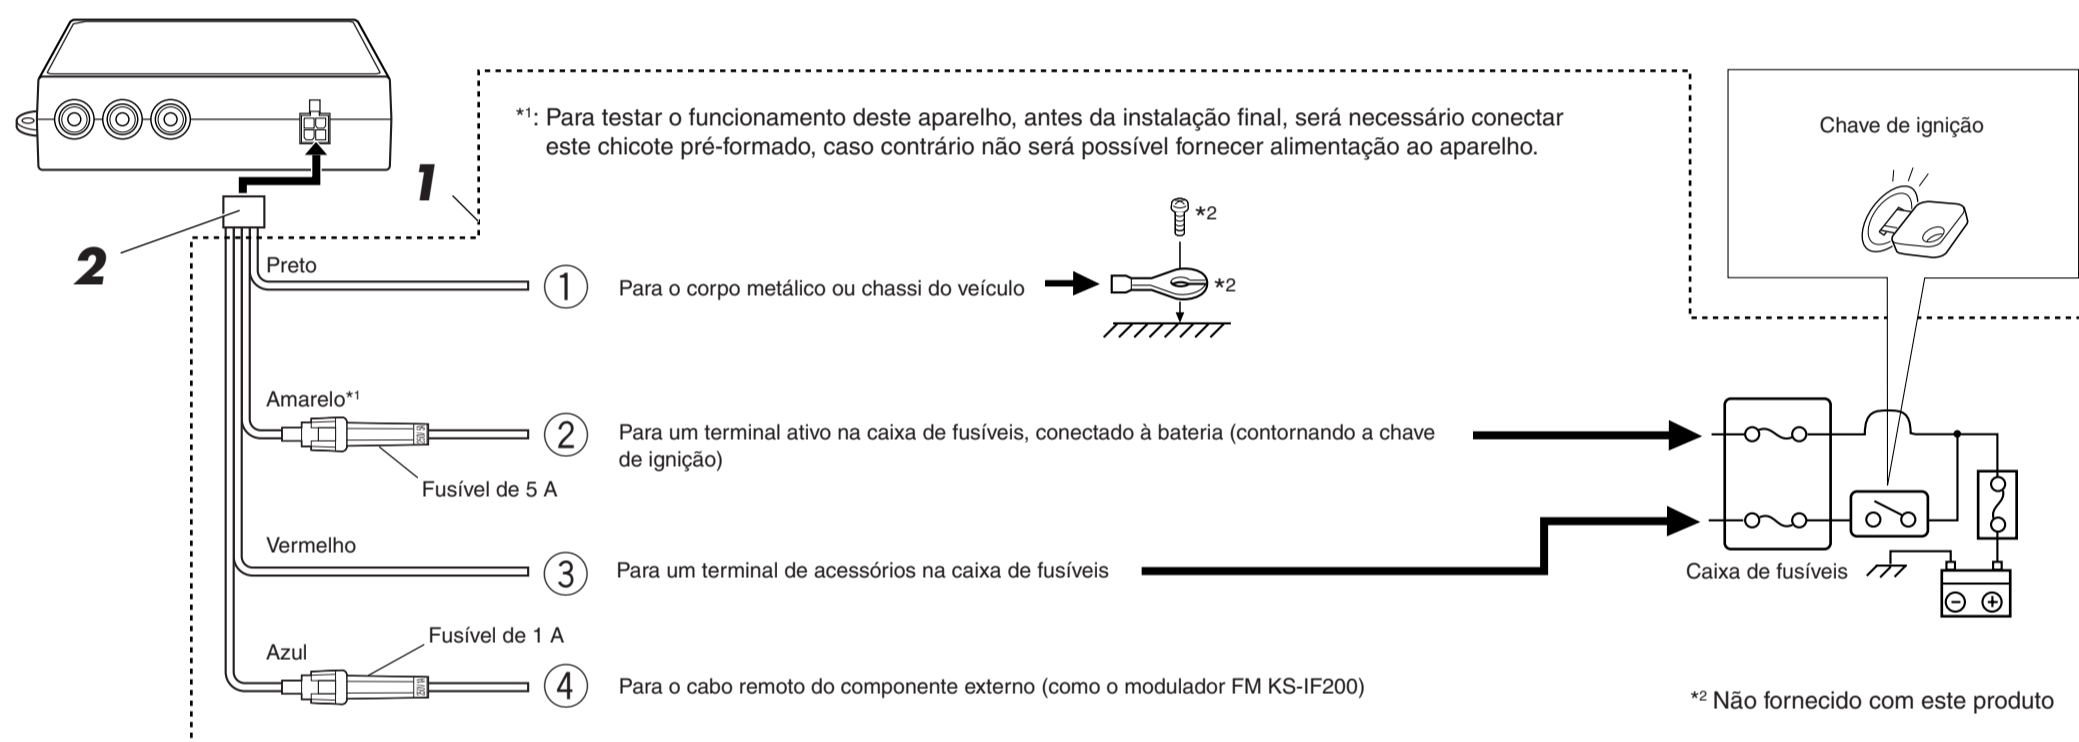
*1: Para testar o funcionamento deste aparelho, antes da instalação final, será necessário conectar este chicote pré-formado, caso contrário não será possível fornecer alimentação ao aparelho.

1

2

Chave de ignição

*2

Preto

① Para o corpo metálico ou chassi do veículo

*2

Amarelo*1

② Para um terminal ativo na caixa de fusíveis, conectado à bateria (contornando a chave de ignição)

Fusível de 5 A

Vermelho

③ Para um terminal de acessórios na caixa de fusíveis

Caixa de fusíveis

Fusível de 1 A

Azul

④ Para o cabo remoto do componente externo (como o modulador FM KS-IF200)

*2 Não fornecido com este produto